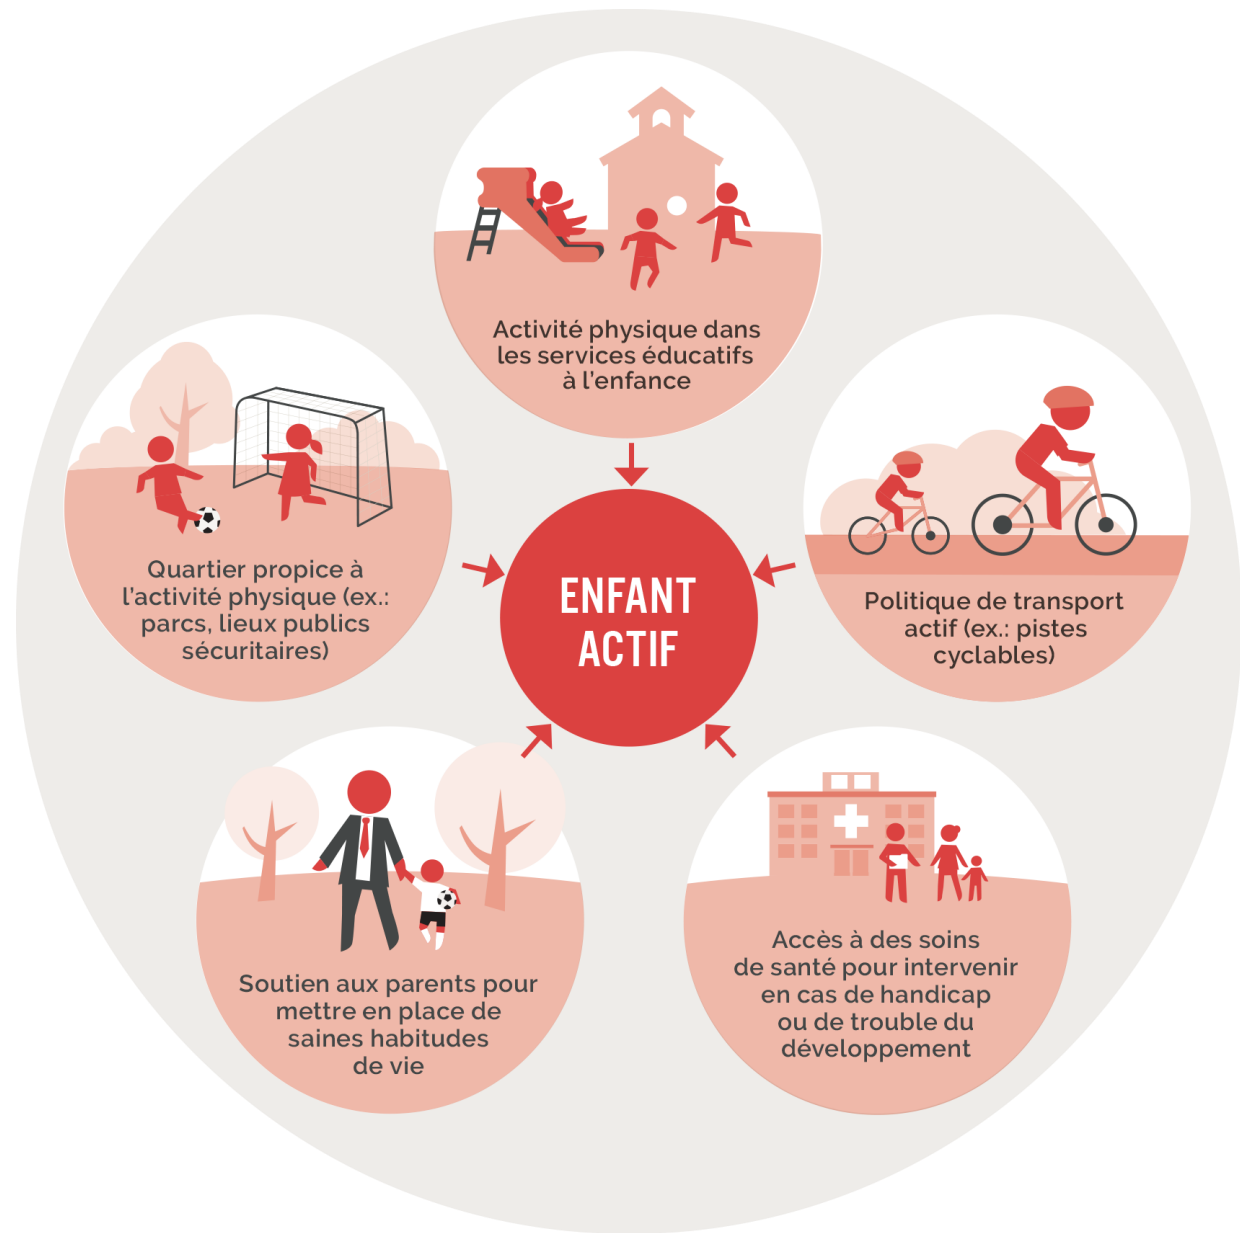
Activité physique dans les services éducatifs à l'enfance

Quartier propice à l'activité physique (ex.: parcs, lieux publics sécuritaires)

ENFANT ACTIF

Politique de transport actif (ex.: pistes cyclables)

Soutien aux parents pour mettre en place de saines habitudes de vie

Accès à des soins de santé pour intervenir en cas de handicap ou de trouble du développement